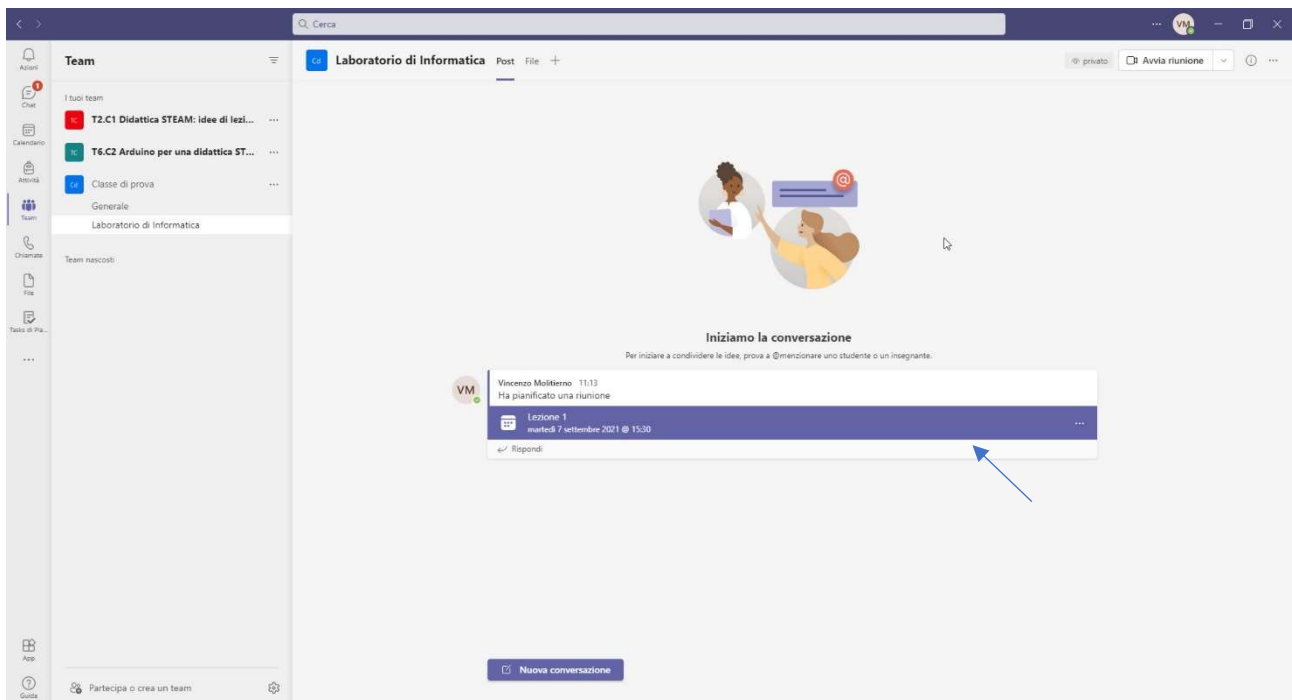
Cerca

VM

Azioni

Chat

Calendario

Attività

Team

Chiamate

File

Tasks di Pla...

...

App

Guida

Team

I tuoi team

TC T2.C1 Didattica STEAM: idee di lezi... ···

TC T6.C2 Arduino per una didattica ST... ···

Cd Classe di prova ···

Generale

Laboratorio di Informatica

Team nascosti

Partecipa o crea un team

Cd Laboratorio di Informatica Post File +

privato Avvia riunione

Iniziamo la conversazione

Per iniziare a condividere le idee, prova a @menzionare uno studente o un insegnante.

VM Vincenzo Molitierno 11:13
Ha pianificato una riunione

Lezione 1
martedì 7 settembre 2021 @ 15:30

Rispondi

Nuova conversazione